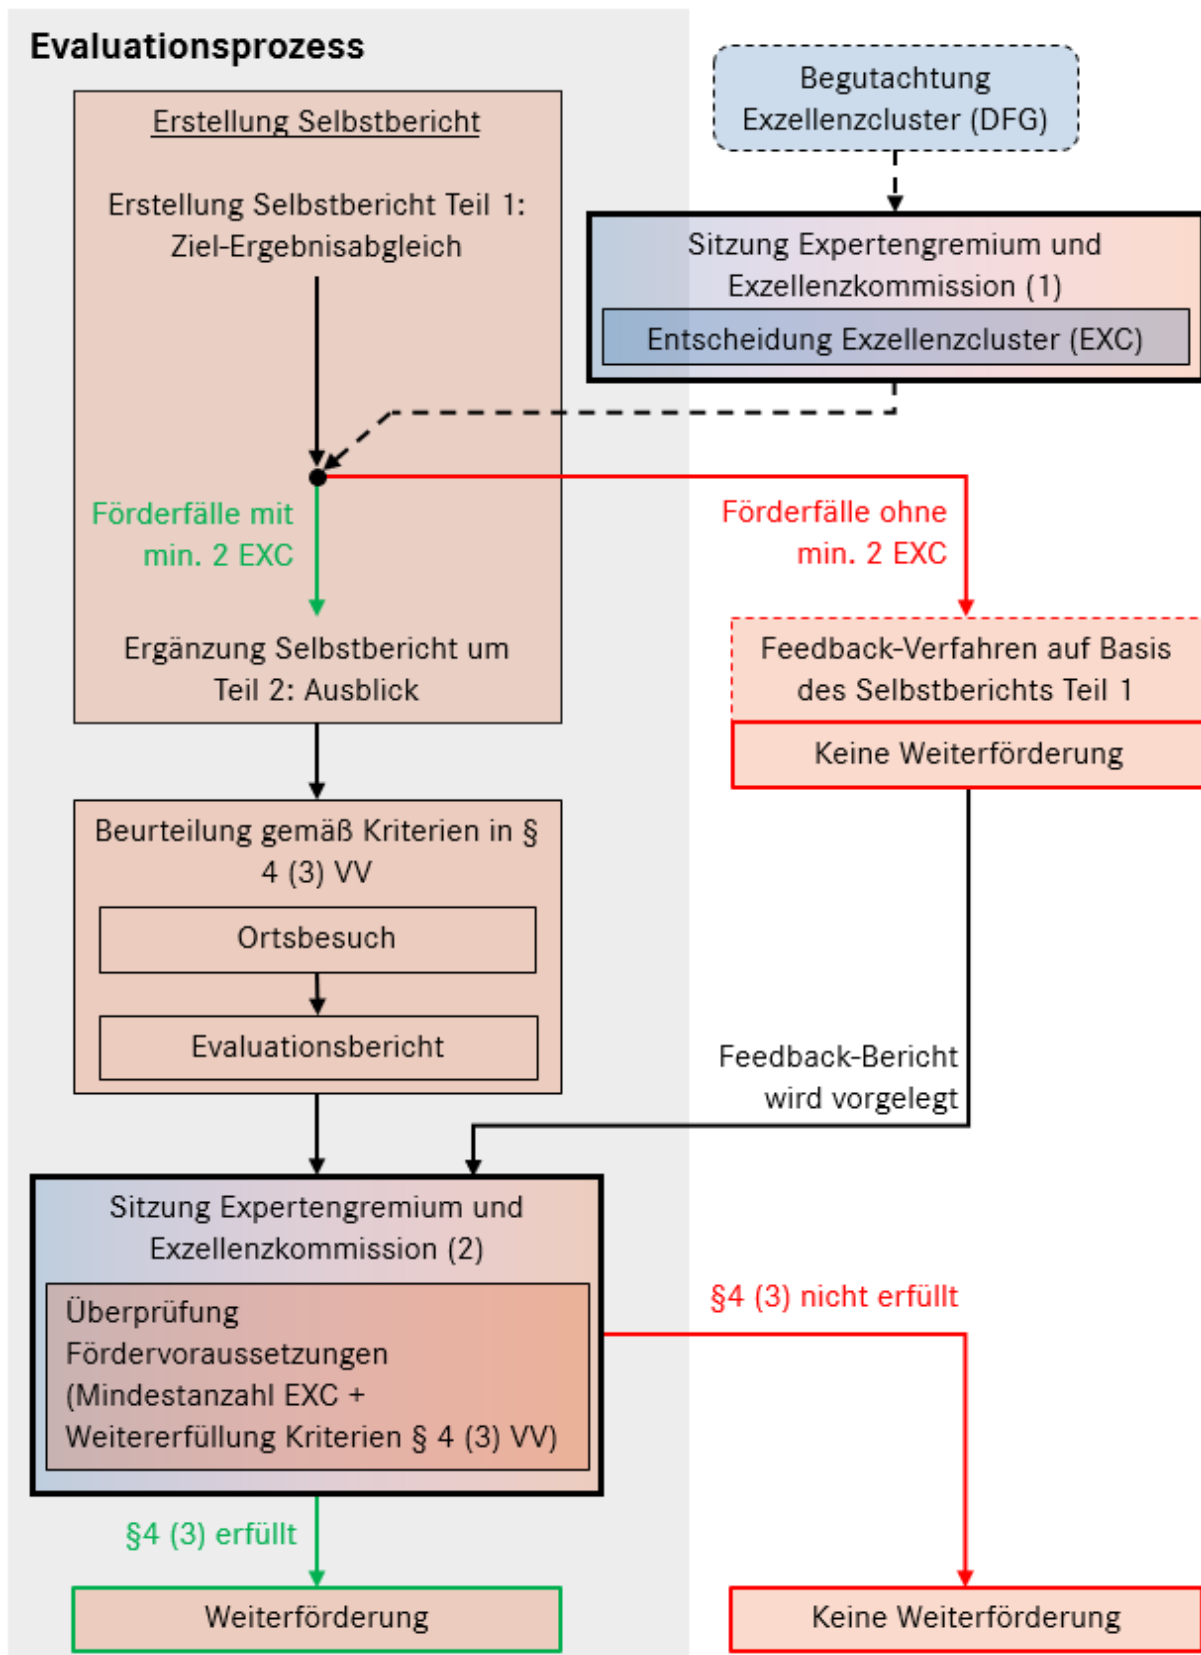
Evaluationsprozess

Erstellung Selbstbericht

Erstellung Selbstbericht Teil 1: Ziel-Ergebnisabgleich

Begutachtung Exzellenzcluster (DFG)

Sitzung Expertengremium und Exzellenzkommission (1)

Entscheidung Exzellenzcluster (EXC)

Förderfälle mit min. 2 EXC

Förderfälle ohne min. 2 EXC

Ergänzung Selbstbericht um Teil 2: Ausblick

Feedback-Verfahren auf Basis des Selbstberichts Teil 1

Keine Weiterförderung

Beurteilung gemäß Kriterien in § 4 (3) VV

Ortsbesuch

Evaluationsbericht

Feedback-Bericht wird vorgelegt

Sitzung Expertengremium und Exzellenzkommission (2)

Überprüfung Fördervoraussetzungen (Mindestanzahl EXC + Weitererfüllung Kriterien § 4 (3) VV)

§4 (3) nicht erfüllt

§4 (3) erfüllt

Weiterförderung

Keine Weiterförderung